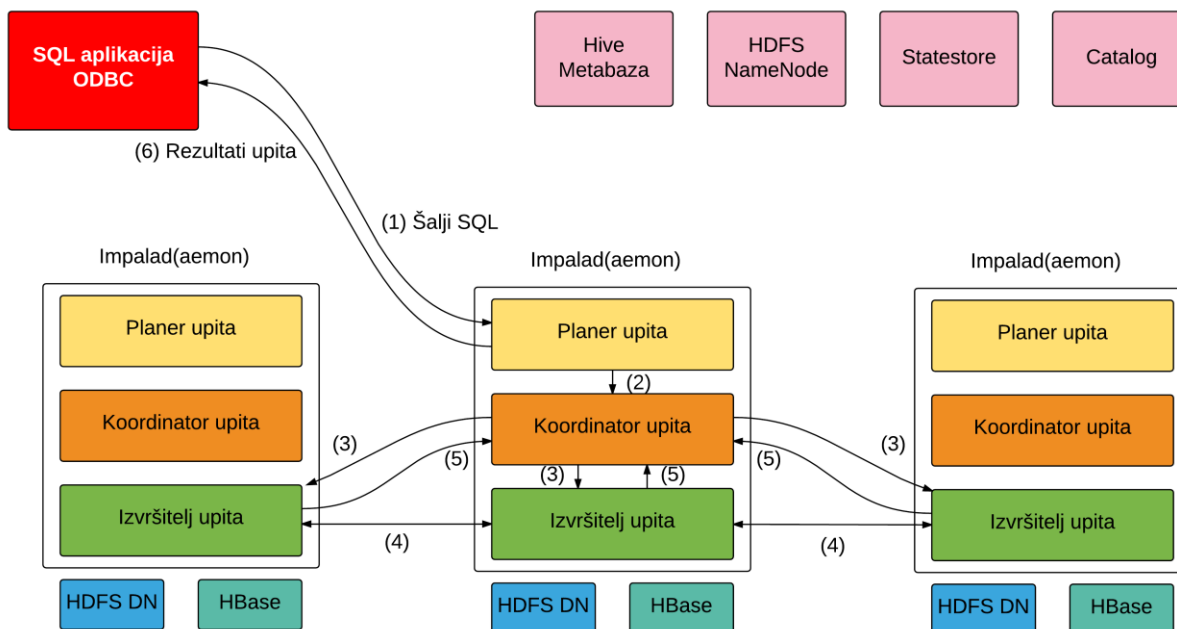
SQL aplikacija ODBC

Hive Metabaza

HDFS NameNode

Statestore

Catalog

(6) Rezultati upita

(1) Šalji SQL

Impalad(aemon)

Planer upita

Koordinator upita

Izvršitelj upita

HDFS DN

HBase

Impalad(aemon)

Planer upita

(2)

Koordinator upita

(3)

(5)

Izvršitelj upita

HDFS DN

HBase

Impalad(aemon)

Planer upita

Koordinator upita

Izvršitelj upita

HDFS DN

HBase

(3)

(5)

(4)

(3)

(5)

(4)